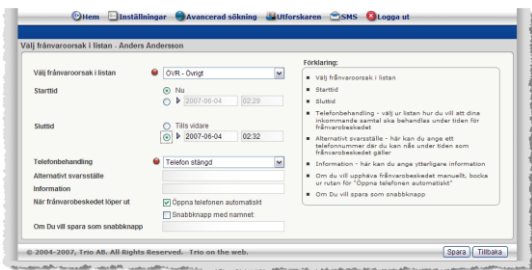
Hem Inställningar Avancerad sökning Utforskaren SMS Logga ut

Välj frånvaroorsak i listan - Anders Andersson

Välj frånvaroorsak i listan
ÖVR - Övrigt

Starttid
Nu
2007-06-04 02:29

Sluttid
Tills vidare
2007-06-04 02:32

Telefonbehandling
Telefon stängd

Alternativt svarsställe

Information

När frånvarobeskedet löper ut
Öppna telefonen automatiskt
Snabbknapp med namnet

Om Du vill spara som snabbknapp

Förklaring:
Välj frånvaroorsak i listan
Starttid
Sluttid
Telefonbehandling - välj ur listan hur du vill att dina inkommande samtal ska behandlas under tiden för frånvarobeskedet
Alternativt svarsställe - här kan du ange ett telefonnummer dit du kan nås under tiden som frånvarobeskedet gäller
Information - här kan du ange ytterligare information
Om du vill upphäva frånvarobeskedet manuellt, bocka ur rutan för "Öppna telefonen automatiskt"
Om Du vill spara som snabbknapp

© 2004-2007, Trio AB. All Rights Reserved. Trio on the web.

Spara Tillbaka